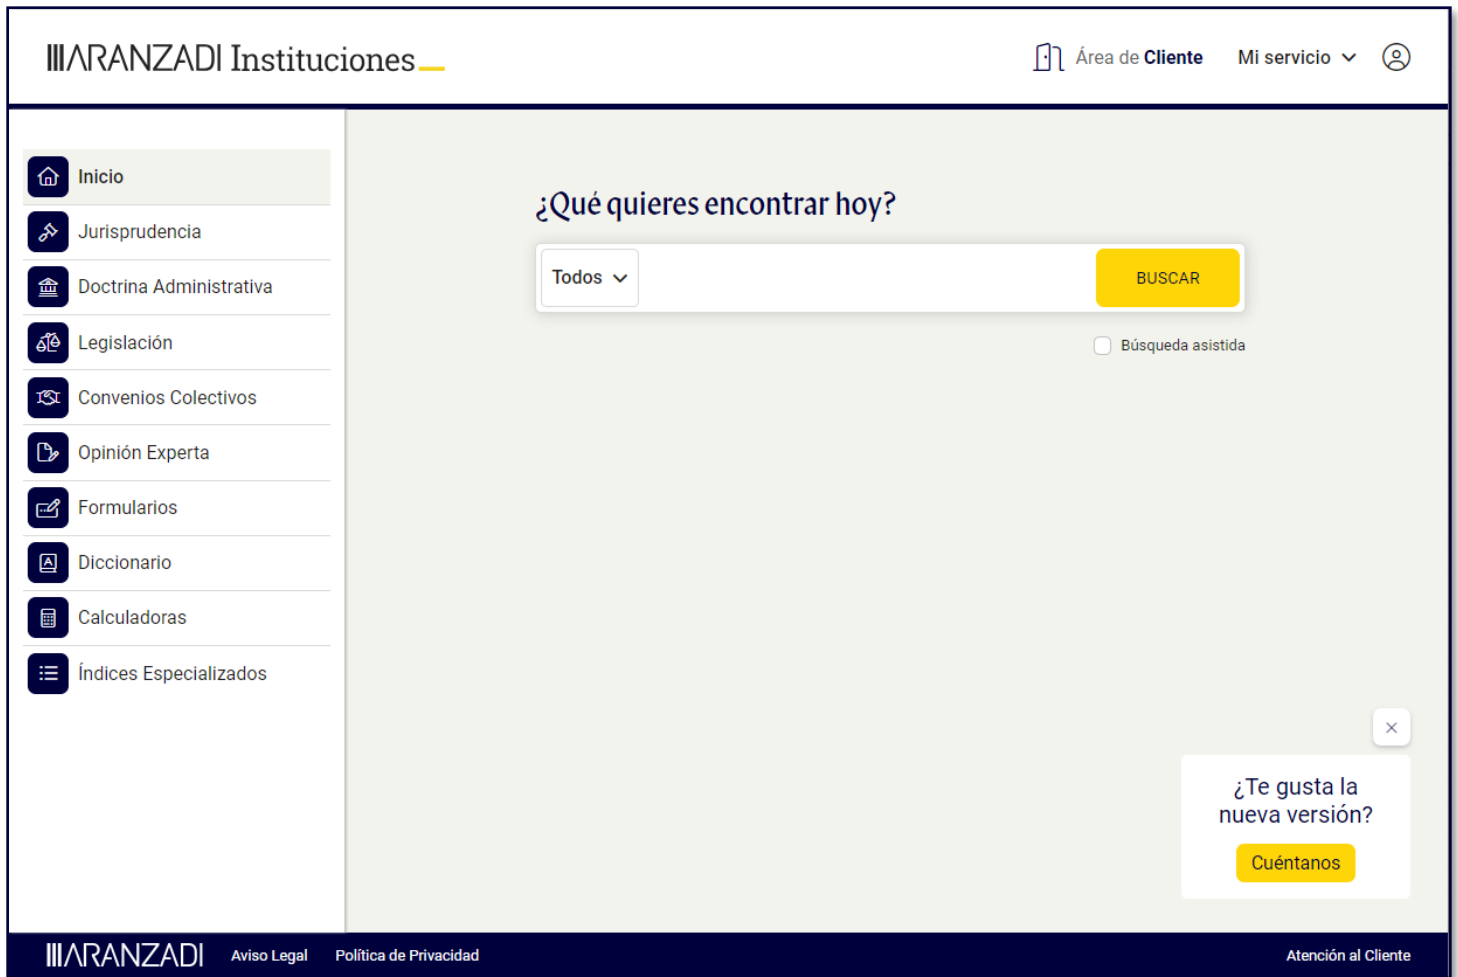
ARANZADI Instituciones

Área de Cliente

Mi servicio

Inicio

Jurisprudencia

Doctrina Administrativa

Legislación

Convenios Colectivos

Opinión Experta

Formularios

Diccionario

Calculadoras

Índices Especializados

¿Qué quieres encontrar hoy?

Todos

BUSCAR

Búsqueda asistida

¿Te gusta la nueva versión?

Cuéntanos

ARANZADI

Aviso Legal

Política de Privacidad

Atención al Cliente